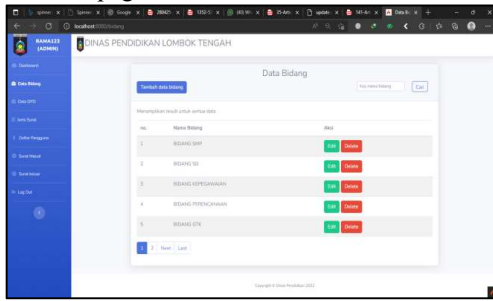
Iqdmin | Iqdmin | Google | 289425 | 1352-1 | (43) W | 25-Arti | update | 541-An | Data Bi

localhost:8000/bidang

RAMA123 (ADMIN)

Dashboard

Data Bidang

Data SMP

Jenis Surat

Daftar Pengguna

Surat Masuk

Surat Keluar

Log Out

DINAS PENDIDIKAN LOMBOK TENGAH

Tambah data bidang

Data Bidang

Cari

Menampilkan result untuk semua data

| no. | Nama Bidang | Aksi |
|---|---|---|
| 1 | BIDANG SMP | Edit Delete |
| 2 | BIDANG SD | Edit Delete |
| 3 | BIDANG KEPEGAWAIAN | Edit Delete |
| 4 | BIDANG PERENCANAAN | Edit Delete |
| 5 | BIDANG GTK | Edit Delete |

1 2 Next Last

Copyright © Dinas Pendidikan 2022